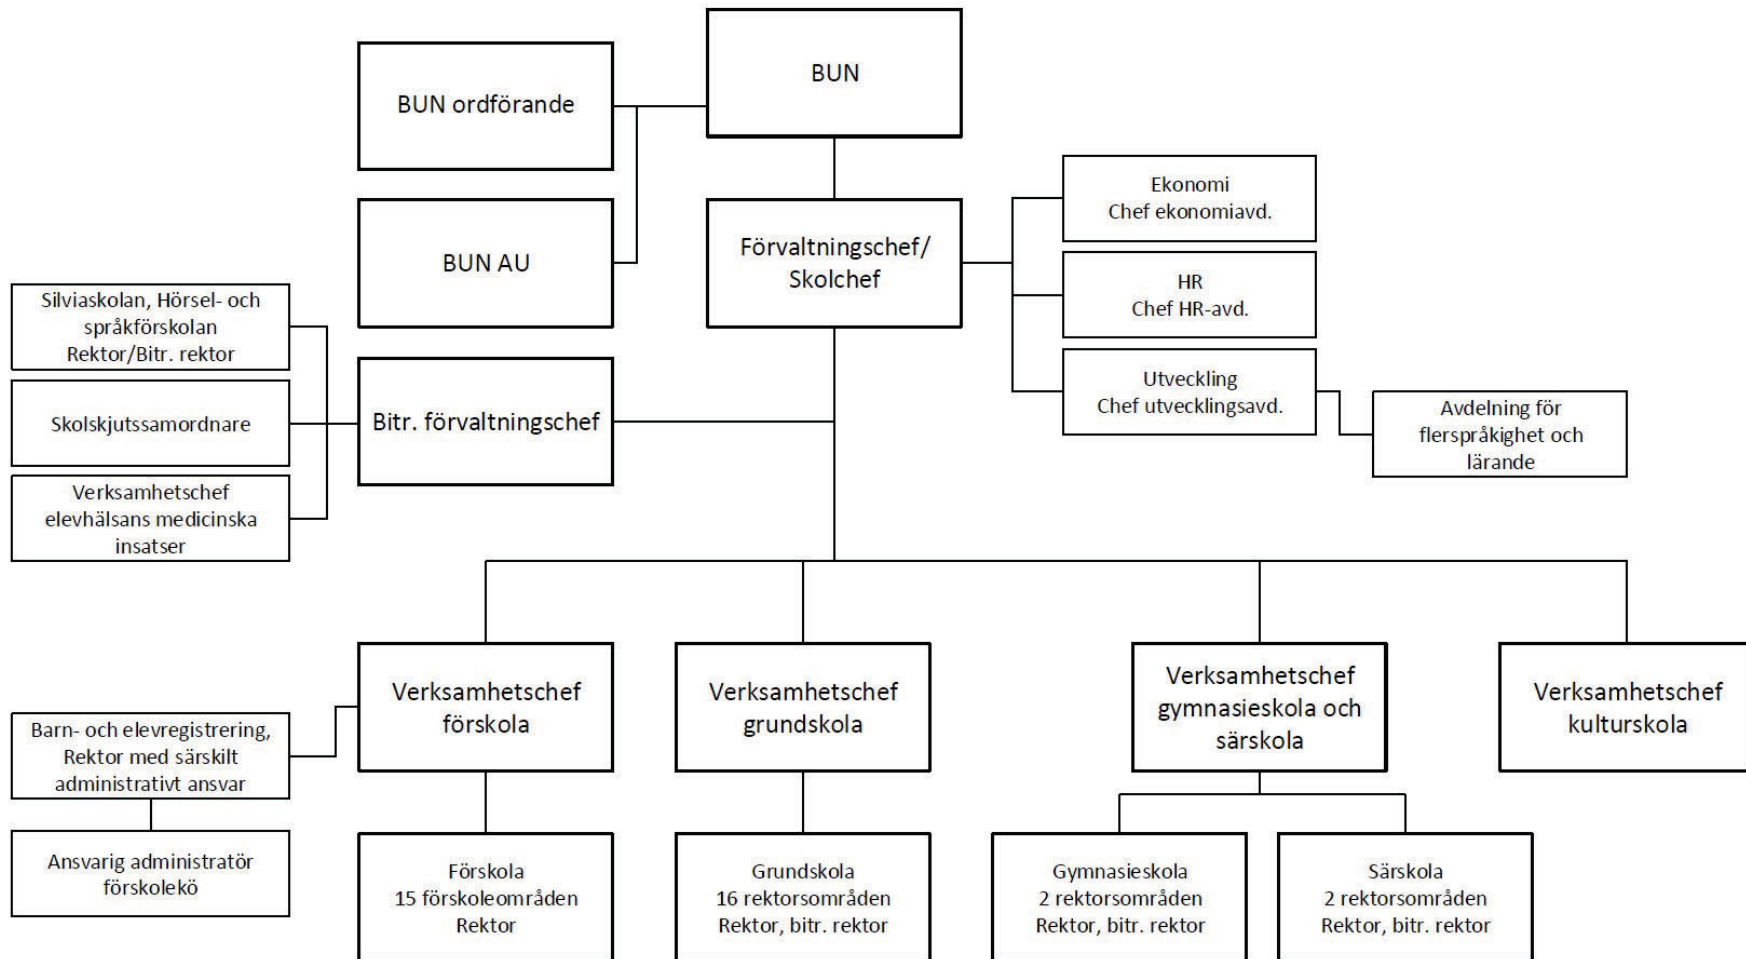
BUN

BUN ordförande

BUN AU

Förvaltningschef/ Skolchef

Ekonomi
Chef ekonomiavd.

HR
Chef HR-avd.

Utveckling
Chef utvecklingsavd.

Avdelning för flerspråkighet och lärande

Silviaskolan, Hörsel- och språkförskolan
Rektor/Bitr. rektor

Skolskjutssamordnare

Verksamhetschef elevhälsans medicinska insatser

Bitr. förvaltningschef

Verksamhetschef förskola

Verksamhetschef grundskola

Verksamhetschef gymnasieskola och särskola

Verksamhetschef kulturskola

Barn- och elevregistrering, Rektor med särskilt administrativt ansvar

Ansvarig administratör förskolekö

Förskola
15 förskoleområden
Rektor

Grundskola
16 rektorsområden
Rektor, bitr. rektor

Gymnasieskola
2 rektorsområden
Rektor, bitr. rektor

Särskola
2 rektorsområden
Rektor, bitr. rektor